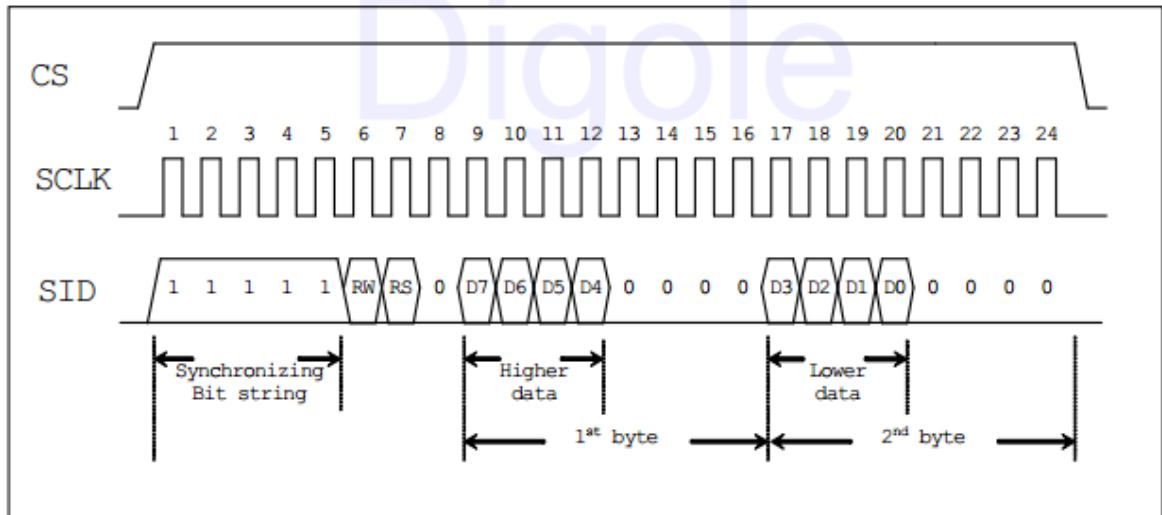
Digole

CS

1 2 3 4 5 6 7 8 9 10 11 12 13 14 15 16 17 18 19 20 21 22 23 24

SCLK

SID 1 1 1 1 1 RW RS 0 D7 D6 D5 D4 0 0 0 0 D3 D2 D1 D0 0 0 0 0

Synchronizing Bit string

Higher data

Lower data

1st byte

2nd byte